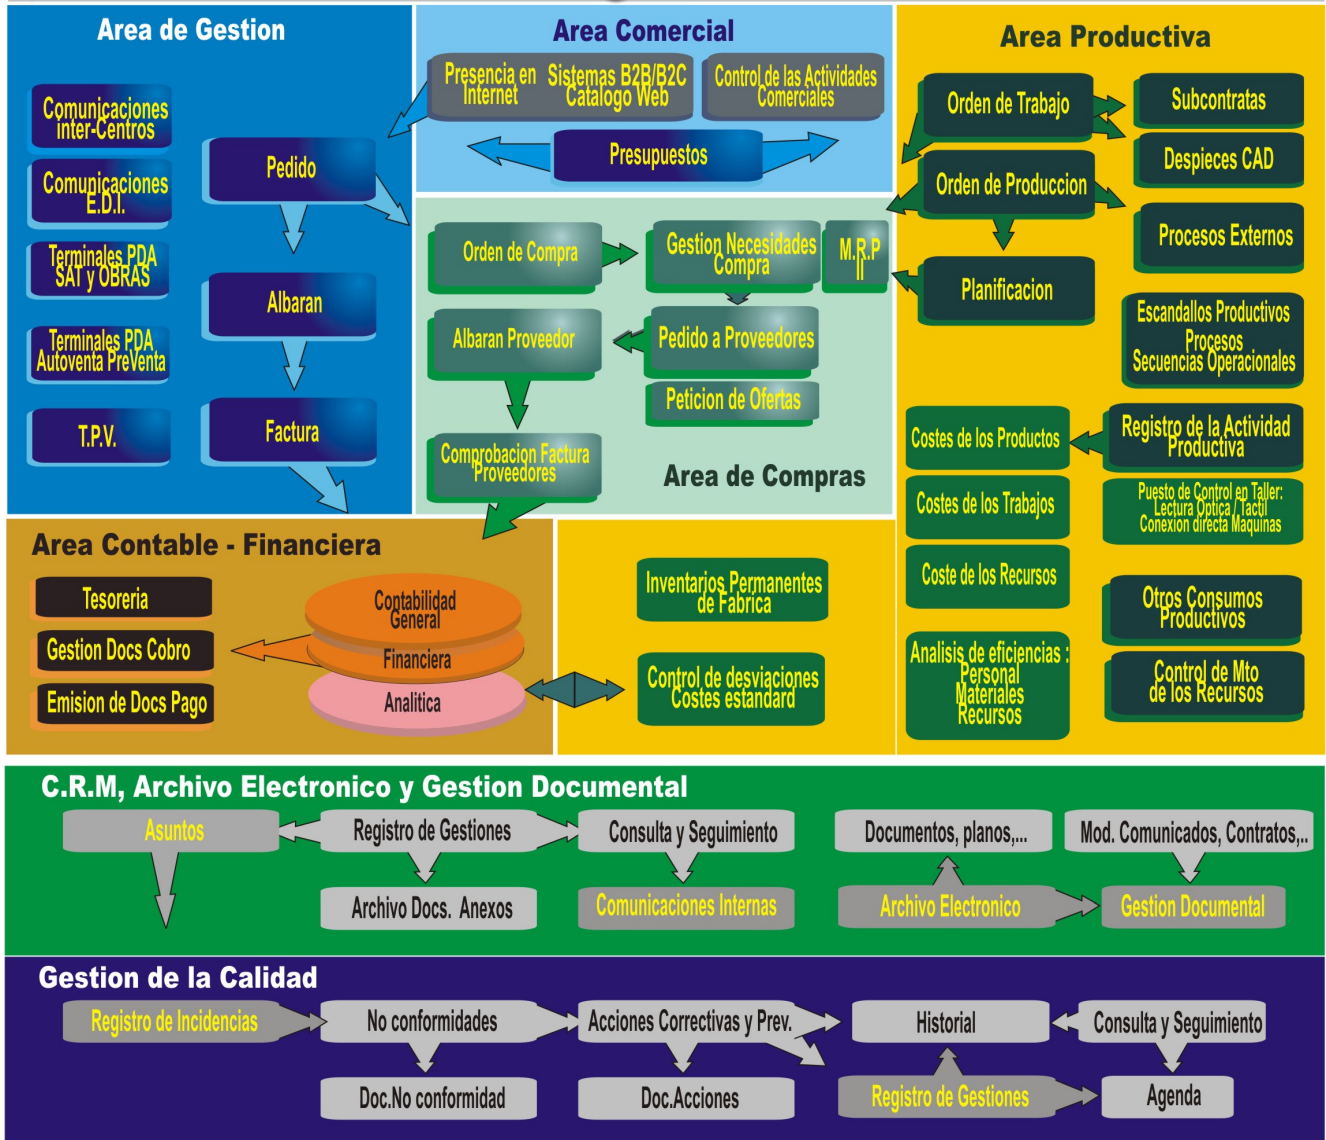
Area de Gestion

Comunicaciones inter-Centros

Comunicaciones E.D.I.

Terminales PDA SAT y OBRAS

Terminales PDA Autoventa PreVenta

T.P.V.

Pedido

Albaran

Factura

Area Comercial

Presencia en Internet

Sistemas B2B/B2C Catalogo Web

Control de las Actividades Comerciales

Presupuestos

Area Productiva

Orden de Trabajo

Subcontratas

Despieces CAD

Orden de Produccion

Procesos Externos

Planificacion

Escandallos Productivos Procesos Secuencias Operacionales

Orden de Compra

Gestion Necesidades Compra

M.R.P II

Albaran Proveedor

Pedido a Proveedores

Peticion de Ofertas

Comprobacion Factura Proveedores

Area de Compras

Costes de los Productos

Registro de la Actividad Productiva

Costes de los Trabajos

Puesto de Control en Taller: Lectura Optica / Tactil Conexion directa Maquinas

Coste de los Recursos

Otros Consumos Productivos

Analisis de eficiencias : Personal Materiales Recursos

Control de Mto de los Recursos

Area Contable - Financiera

Tesoreria

Gestion Docs Cobro

Emision de Docs Pago

Contabilidad General

Financiera

Analitica

Inventarios Permanentes de Fabrica

Control de desviaciones Costes estandard

C.R.M, Archivo Electronico y Gestion Documental

Asuntos

Registro de Gestiones

Consulta y Seguimiento

Documentos, planos,...

Mod. Comunicados, Contratos,..

Archivo Docs. Anexos

Comunicaciones Internas

Archivo Electronico

Gestion Documental

Gestion de la Calidad

Registro de Incidencias

No conformidades

Acciones Correctivas y Prev.

Historial

Consulta y Seguimiento

Doc.No conformidad

Doc.Acciones

Registro de Gestiones

Agenda